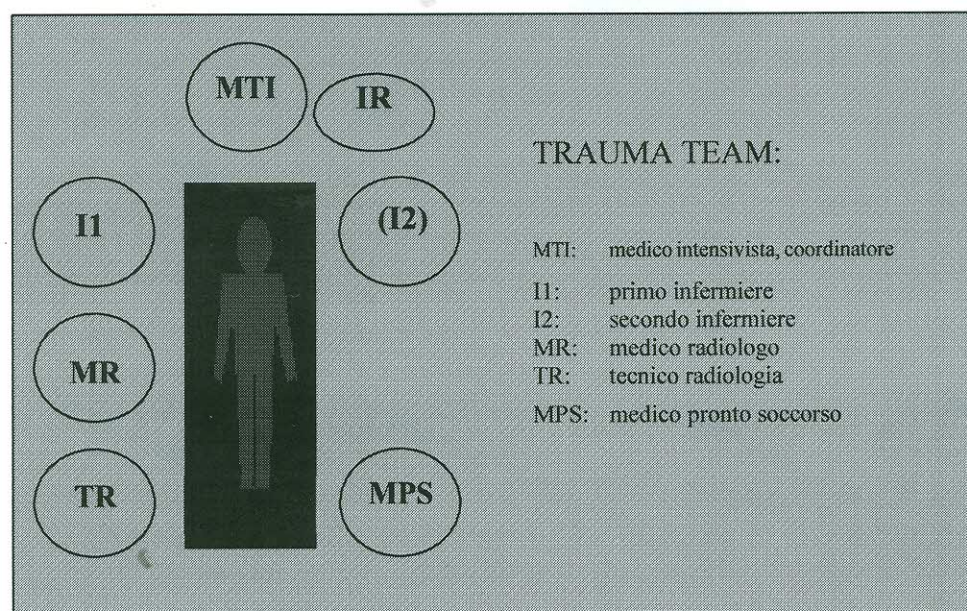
MTI

IR

I1

(I2)

MR

TR

MPS

TRAUMA TEAM:

| | |
|---|---|
| MTI: | medico intensivista, coordinatore |
| I1: | primo infermiere |
| I2: | secondo infermiere |
| MR: | medico radiologo |
| TR: | tecnico radiologia |
| MPS: | medico pronto soccorso |